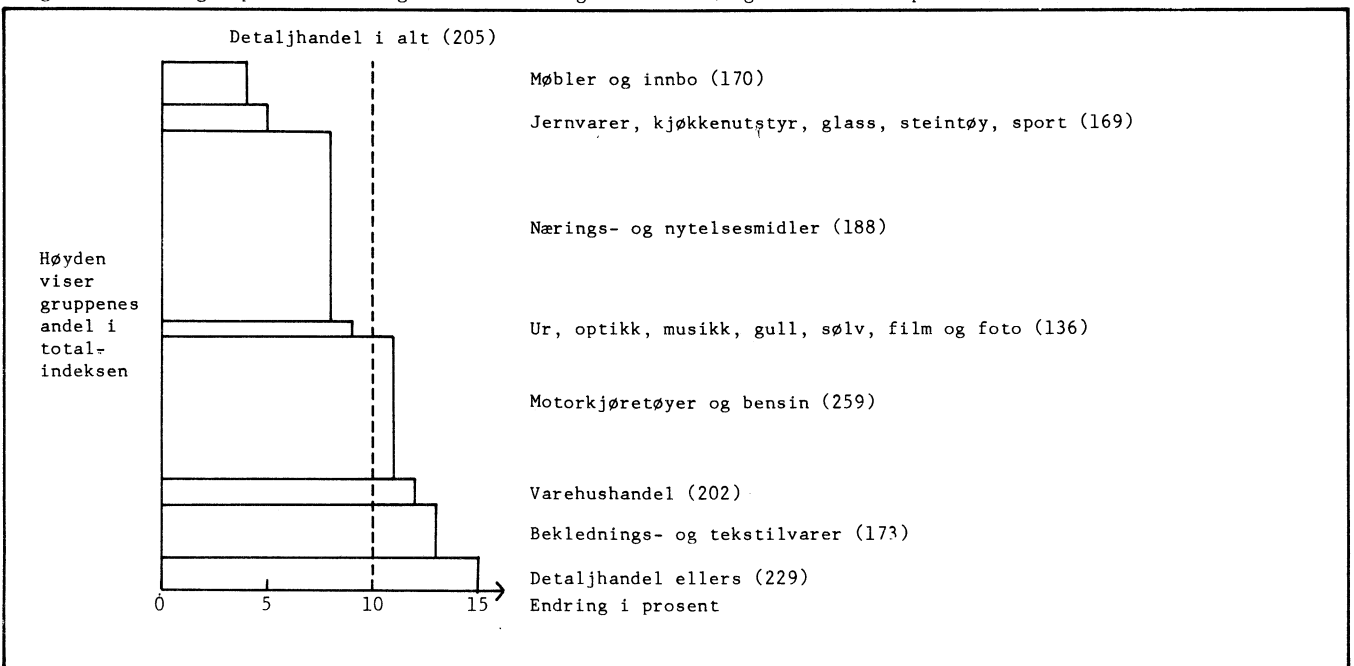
Detaljhandel i alt (205)

Møbler og innbo (170)

Jernvarer, kjøkkenutstyr, glass, steintøy, sport (169)

Nærings- og nytelsesmidler (188)

Høyden viser gruppenes andel i totalindeksen

Ur, optikk, musikk, gull, sølv, film og foto (136)

Motorkjøretøyer og bensin (259)

Varehushandel (202)

Beklednings- og tekstilvarer (173)

Detaljhandel ellers (229)

0 5 10 15

Endring i prosent